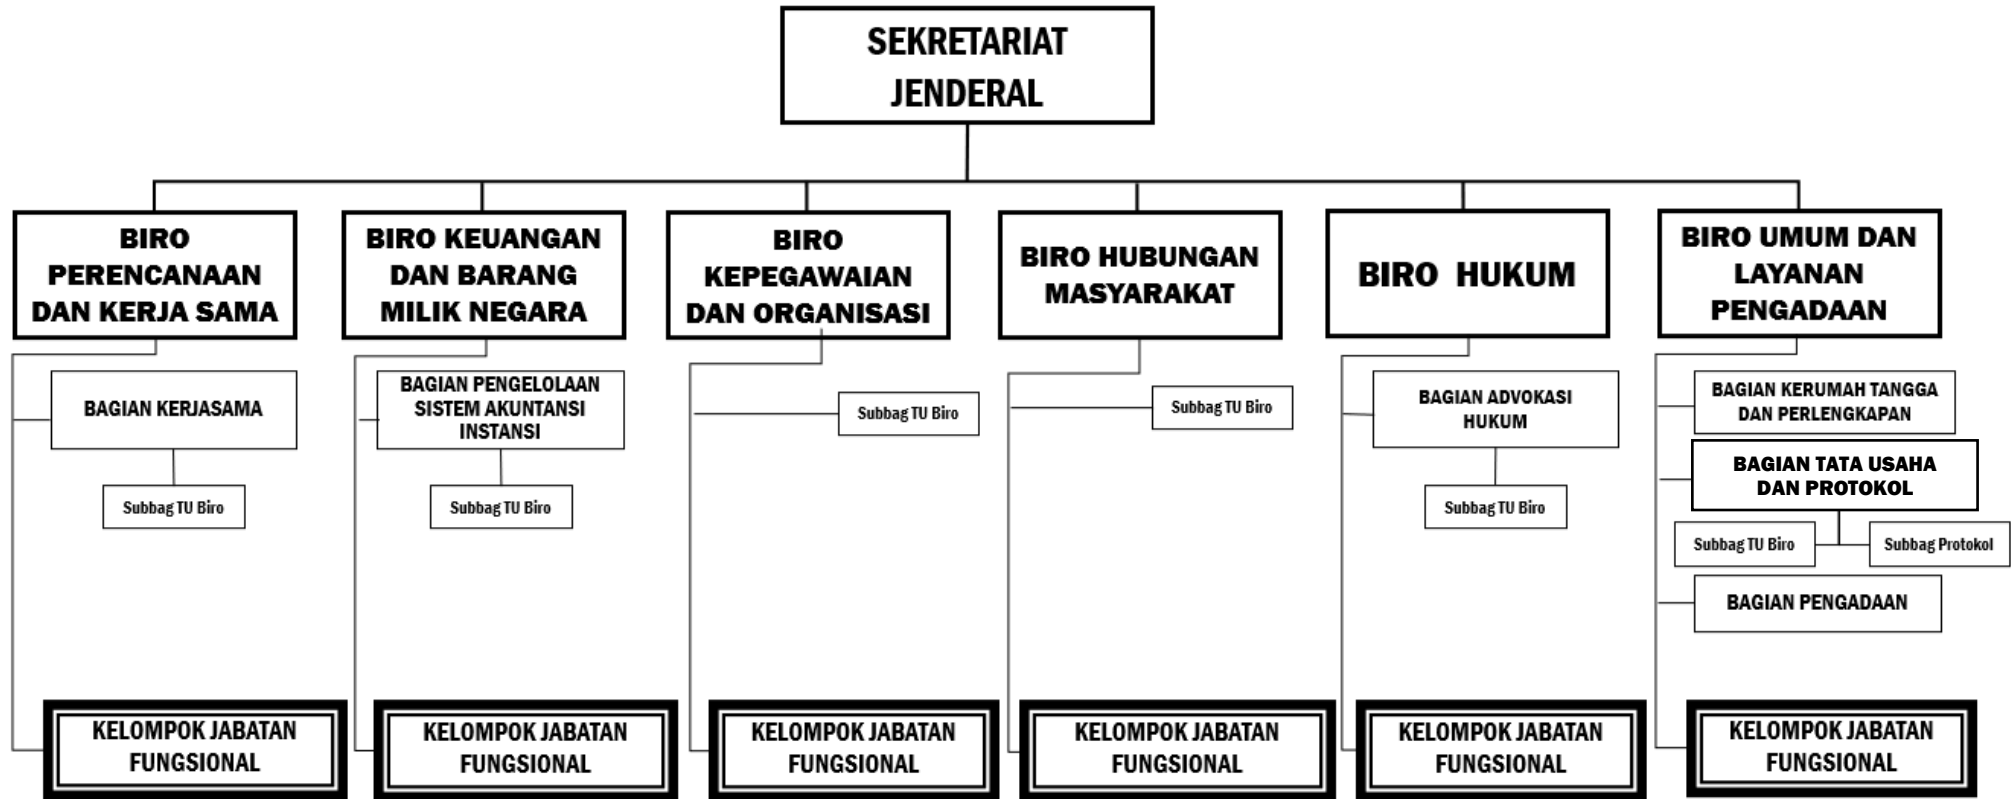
SEKRETARIAT JENDERAL

BIRO PERENCANAAN DAN KERJA SAMA

BAGIAN KERJASAMA

Subbag TU Biro

KELOMPOK JABATAN FUNGSIONAL

BIRO KEUANGAN DAN BARANG MILIK NEGARA

BAGIAN PENGELOLAAN SISTEM AKUNTANSI INSTANSI

Subbag TU Biro

KELOMPOK JABATAN FUNGSIONAL

BIRO KEPEGAWAIAN DAN ORGANISASI

Subbag TU Biro

KELOMPOK JABATAN FUNGSIONAL

BIRO HUBUNGAN MASYARAKAT

Subbag TU Biro

KELOMPOK JABATAN FUNGSIONAL

BIRO HUKUM

BAGIAN ADVOKASI HUKUM

Subbag TU Biro

KELOMPOK JABATAN FUNGSIONAL

BIRO UMUM DAN LAYANAN PENGADAAN

BAGIAN KERUMAH TANGGA DAN PERLENGKAPAN

BAGIAN TATA USAHA DAN PROTOKOL

Subbag TU Biro

Subbag Protokol

BAGIAN PENGADAAN

KELOMPOK JABATAN FUNGSIONAL